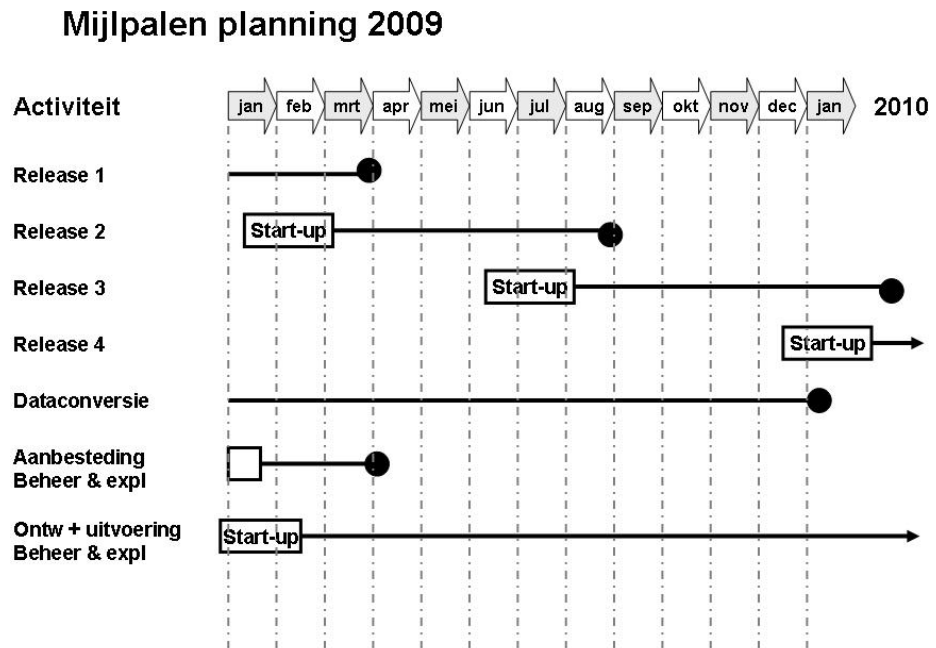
Mijlpalen planning 2009

Activiteit

jan feb mrt apr mei jun jul aug sep okt nov dec jan 2010

Release 1

Release 2 Start-up

Release 3 Start-up

Release 4 Start-up

Dataconversie

Aanbesteding Beheer & expl

Ontw + uitvoering Beheer & expl Start-up